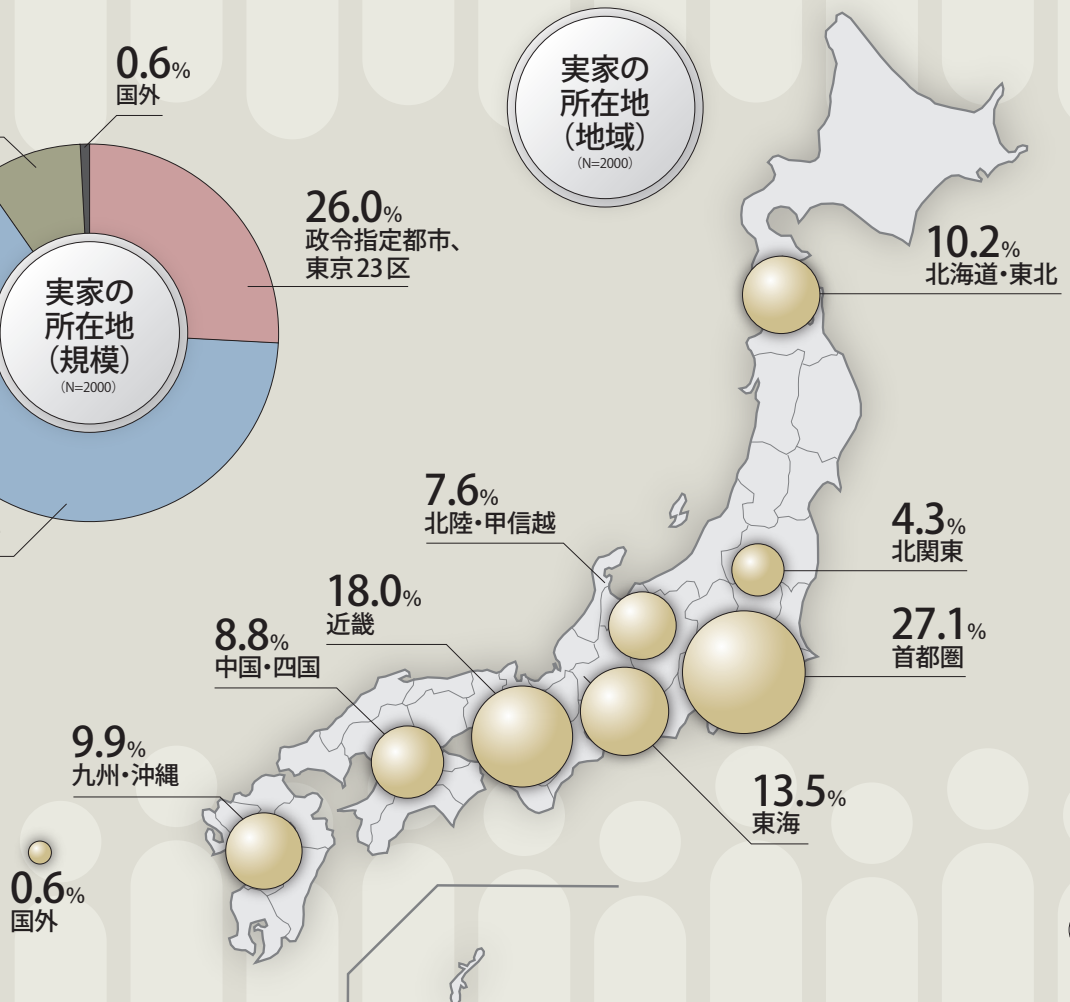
0.6%
国外

26.0%
政令指定都市、東京23区

実家の所在地（規模）
(N=2000)

実家の所在地（地域）
(N=2000)

10.2%
北海道・東北

7.6%
北陸・甲信越

4.3%
北関東

18.0%
近畿

27.1%
首都圏

8.8%
中国・四国

9.9%
九州・沖縄

13.5%
東海

0.6%
国外